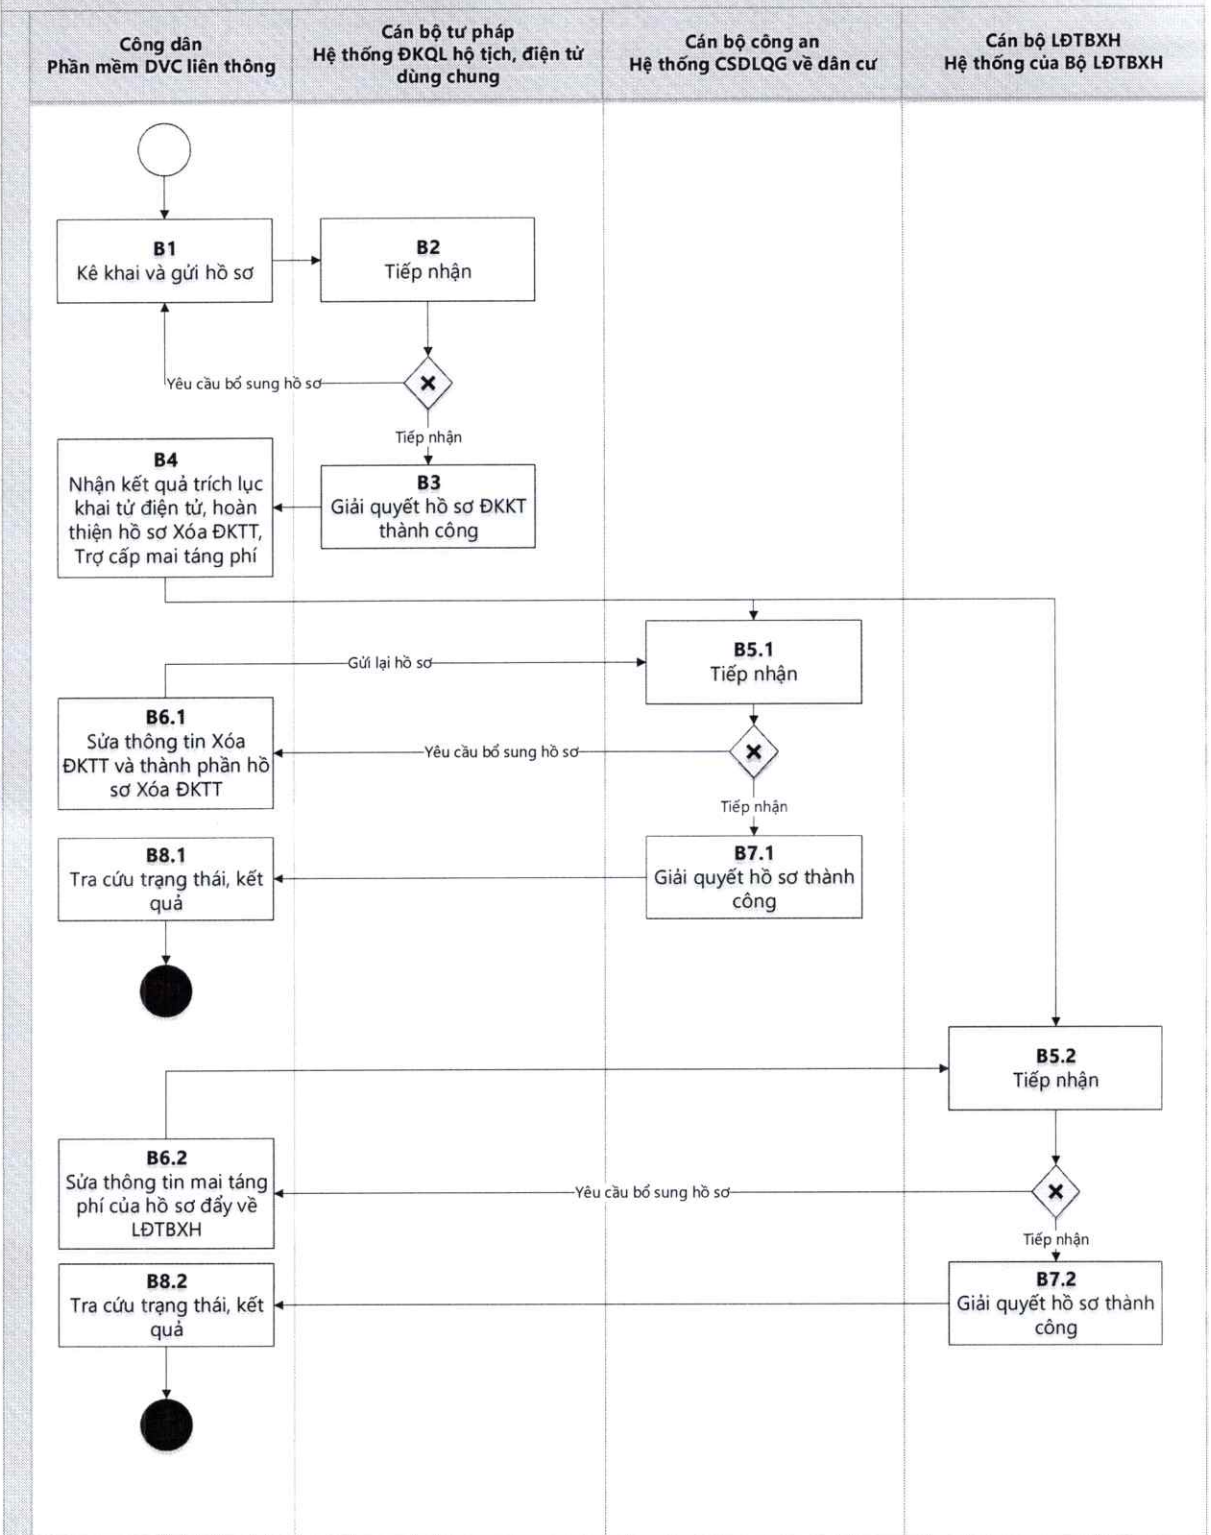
Công dân
Phần mềm DVC liên thông

Cán bộ tư pháp
Hệ thống ĐKQL hộ tịch, điện tử dùng chung

Cán bộ công an
Hệ thống CSDLQG về dân cư

Cán bộ LĐTBXH
Hệ thống của Bộ LĐTBXH

B1
Kê khai và gửi hồ sơ

B2
Tiếp nhận

Yêu cầu bổ sung hồ sơ

Tiếp nhận

B4
Nhận kết quả trích lục khai tử điện tử, hoàn thiện hồ sơ Xóa ĐKTT, Trợ cấp mai táng phí

B3
Giải quyết hồ sơ ĐKKT thành công

Gửi lại hồ sơ

B5.1
Tiếp nhận

B6.1
Sửa thông tin Xóa ĐKTT và thành phần hồ sơ Xóa ĐKTT

Yêu cầu bổ sung hồ sơ

Tiếp nhận

B8.1
Tra cứu trạng thái, kết quả

B7.1
Giải quyết hồ sơ thành công

B5.2
Tiếp nhận

B6.2
Sửa thông tin mai táng phí của hồ sơ đẩy về LĐTBXH

Yêu cầu bổ sung hồ sơ

Tiếp nhận

B8.2
Tra cứu trạng thái, kết quả

B7.2
Giải quyết hồ sơ thành công